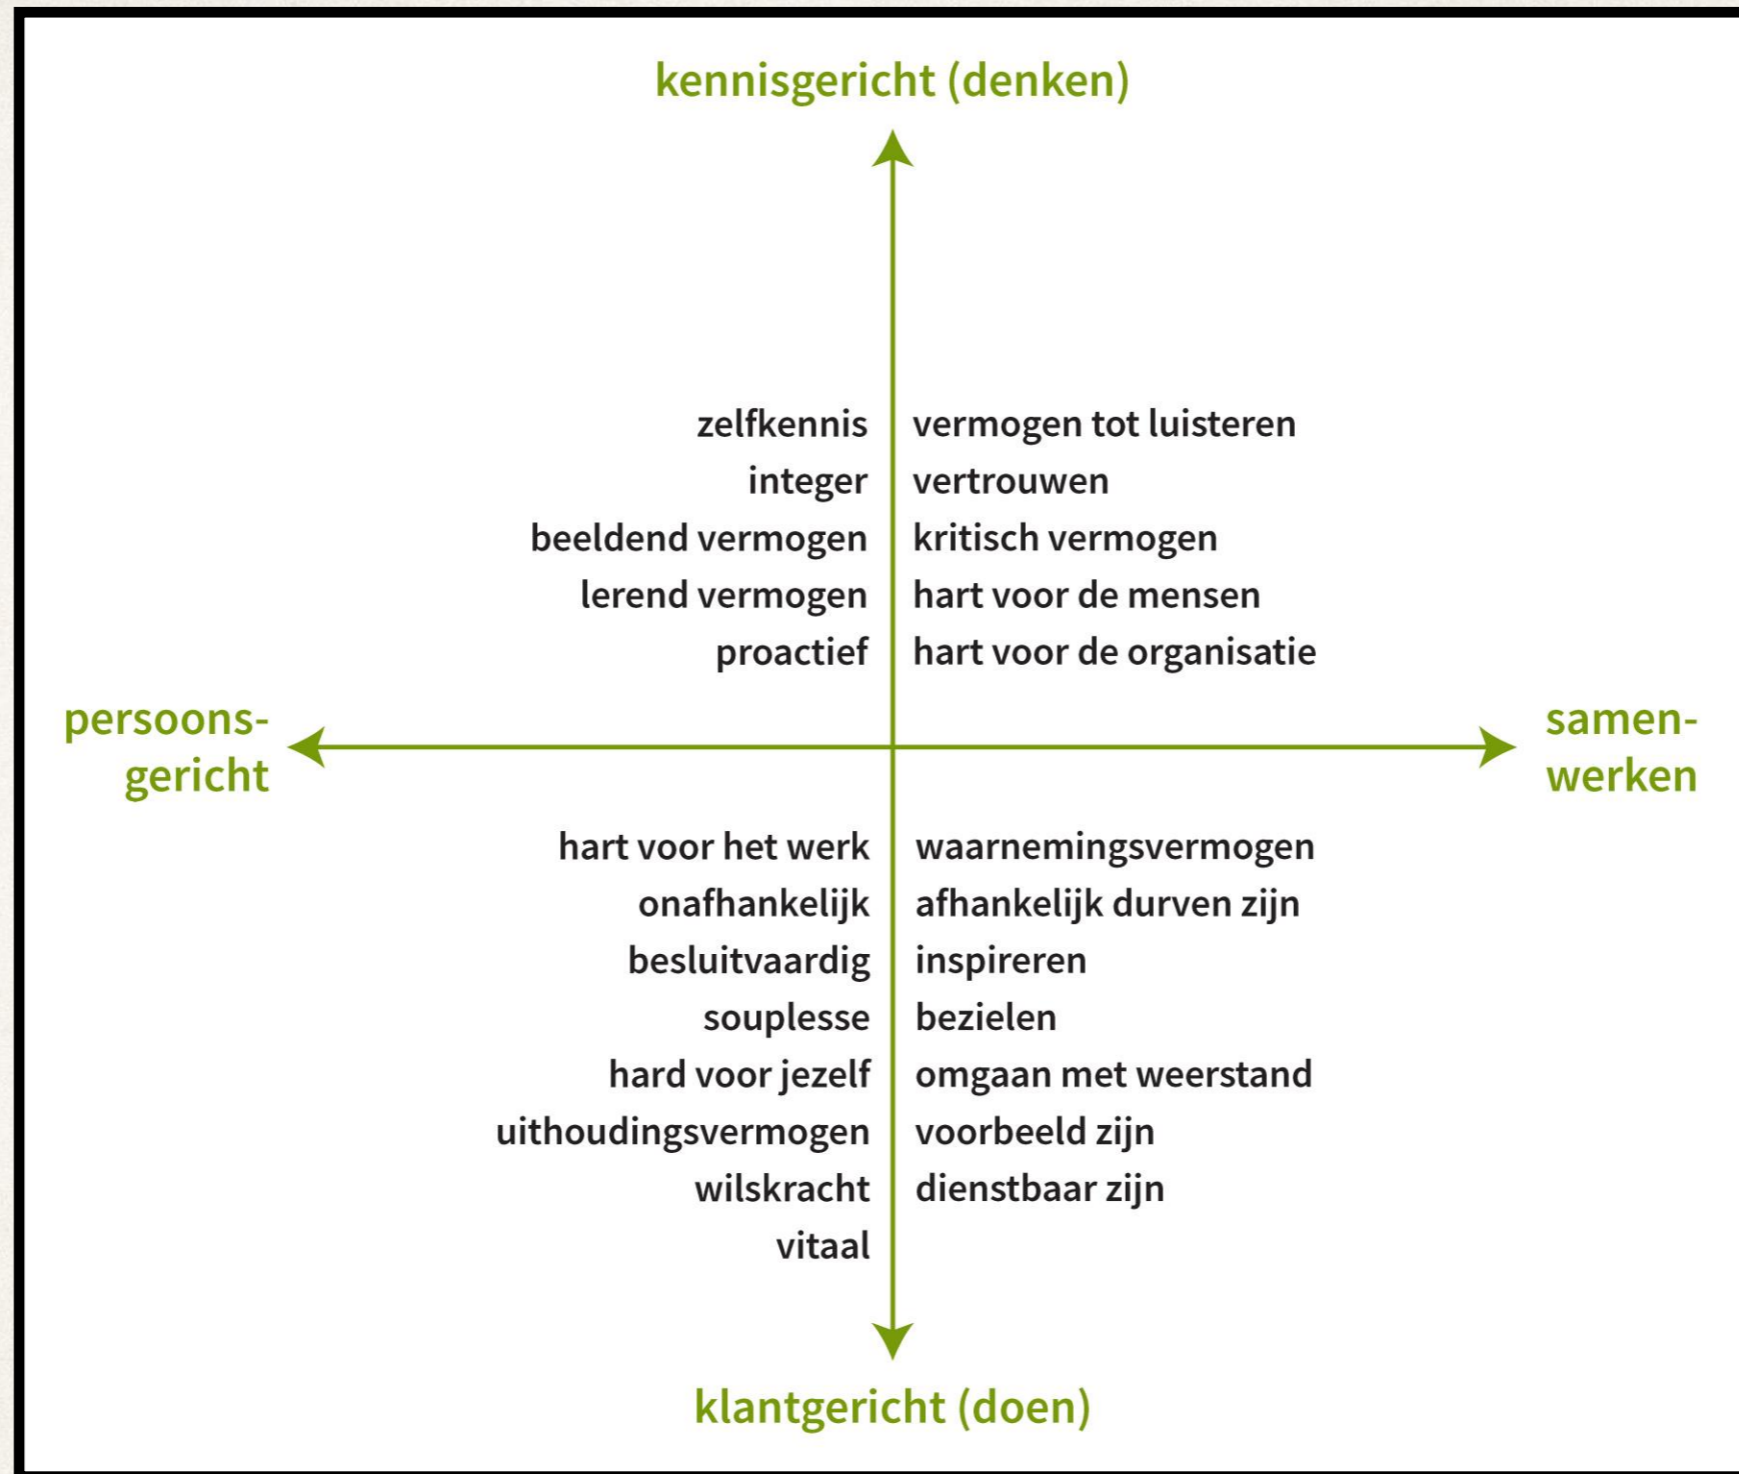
kennisgericht (denken)

zelfkennis
integer
beeldend vermogen
lerend vermogen
proactief

vermogen tot luisteren
vertrouwen
kritisch vermogen
hart voor de mensen
hart voor de organisatie

persoonsgericht

samenwerken

hart voor het werk
onafhankelijk
besluitvaardig
souplesse
hard voor jezelf
uithoudingsvermogen
wilskracht
vitaal

waarnemingsvermogen
afhankelijk durven zijn
inspireren
bezielen
omgaan met weerstand
voorbeeld zijn
dienstbaar zijn

klantgericht (doen)